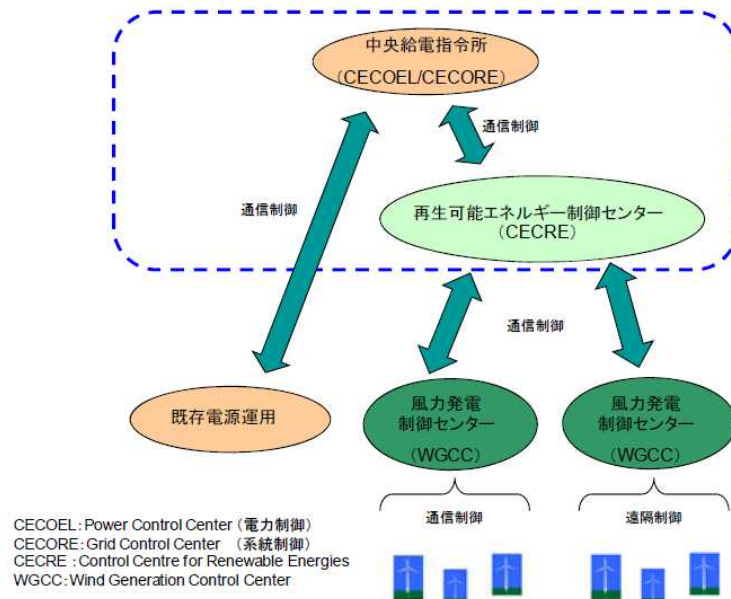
中央給電指令所
（CECOEL/CECORE）

通信制御

通信制御

再生可能エネルギー制御センター
（CECRE）

通信制御

既存電源運用

風力発電
制御センター
（WGCC）

風力発電
制御センター
（WGCC）

通信制御

遠隔制御

CECOEL：Power Control Center（電力制御）
CECORE：Grid Control Center　（系統制御）
CECRE：Control Centre for Renewable Energies
WGCC：Wind Generation Control Center